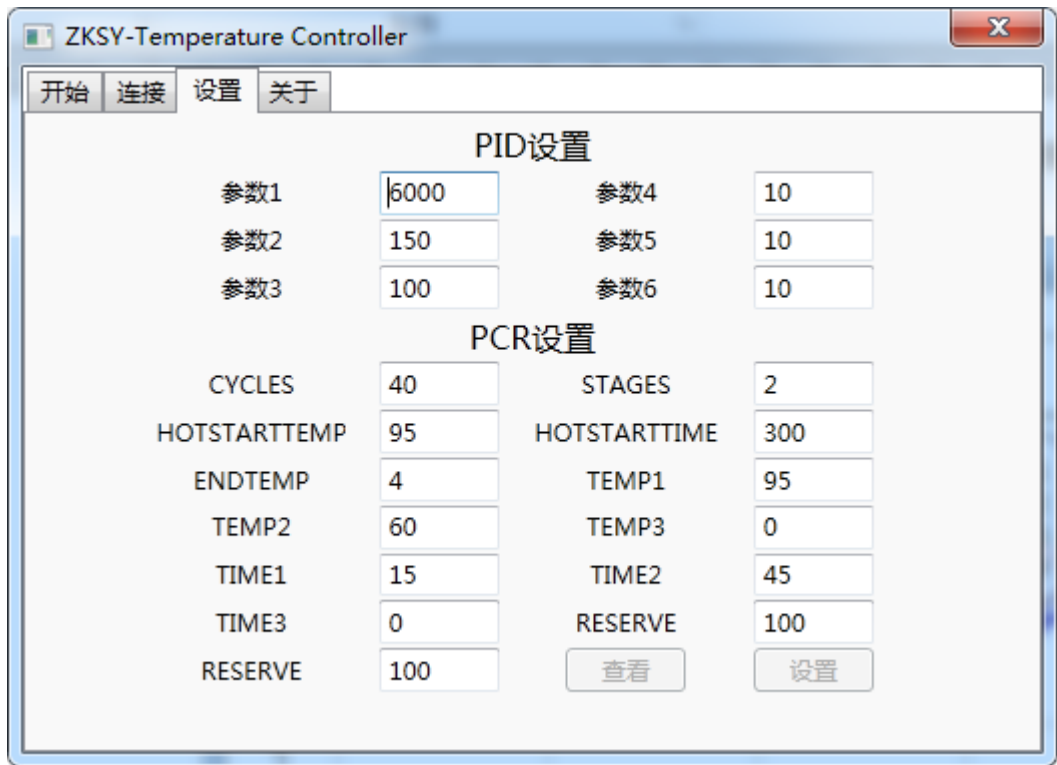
ZKSY-Temperature Controller

开始 连接 设置 关于

PID设置

| | | | |
|---|---|---|---|
| 参数1 | 6000 | 参数4 | 10 |
| 参数2 | 150 | 参数5 | 10 |
| 参数3 | 100 | 参数6 | 10 |

PCR设置

| | | | |
|---|---|---|---|
| CYCLES | 40 | STAGES | 2 |
| HOTSTARTTEMP | 95 | HOTSTARTTIME | 300 |
| ENDTEMP | 4 | TEMP1 | 95 |
| TEMP2 | 60 | TEMP3 | 0 |
| TIME1 | 15 | TIME2 | 45 |
| TIME3 | 0 | RESERVE | 100 |
| RESERVE | 100 | 查看 | 设置 |